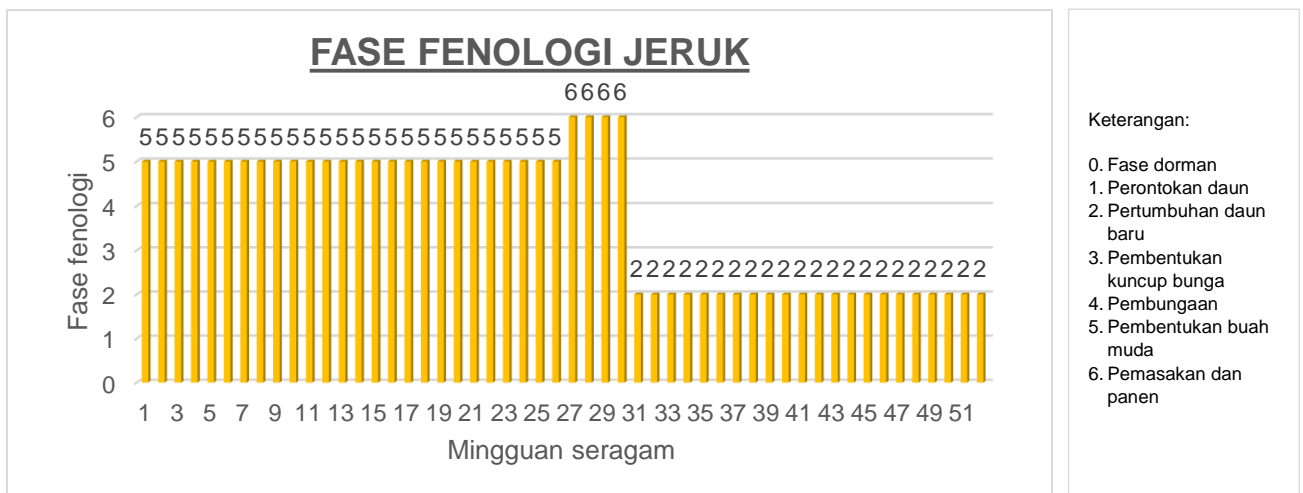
FASE FENOLOGI JERUK

Fase fenologi

6
5
4
3
2
1
0

5555555555555555555555555
6666
2222222222222222222222222

1 3 5 7 9 11 13 15 17 19 21 23 25 27 29 31 33 35 37 39 41 43 45 47 49 51

Mingguan seragam

Keterangan:

0. Fase dorman
1. Perontokan daun
2. Pertumbuhan daun baru
3. Pembentukan kuncup bunga
4. Pembungaan
5. Pembentukan buah muda
6. Pemasakan dan panen